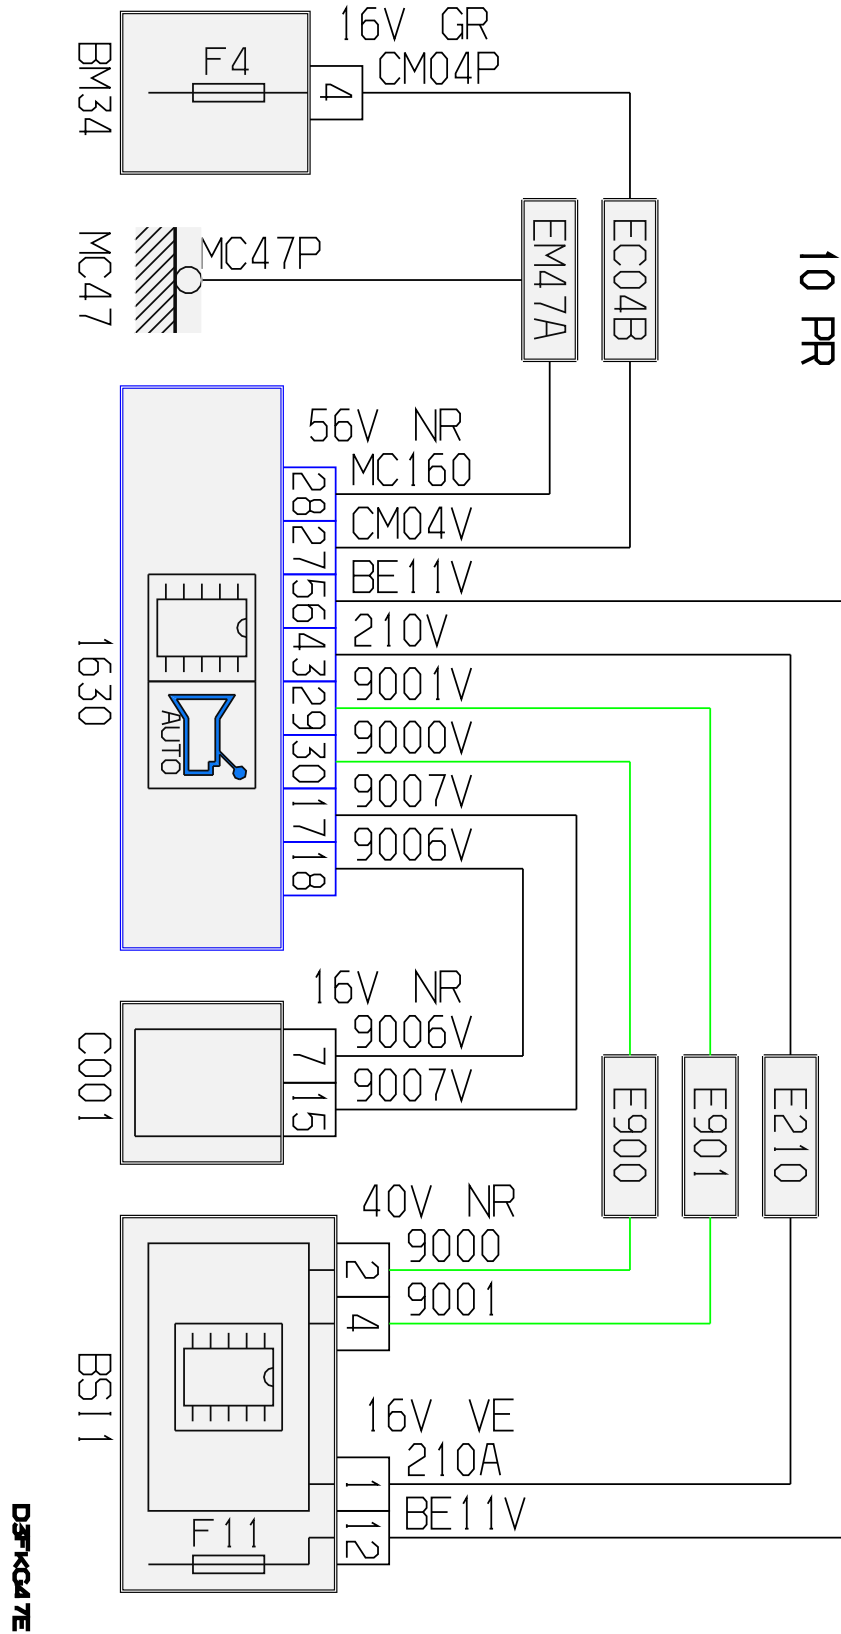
BM34
F4
16V GR
CM04P
4
MC47
MC47P
EM47A
EC04B
10 PR
1630
56V NR
MC160
28
CM04V
27
BE11V
56
210V
43
9001V
29
9000V
30
9007V
17
9006V
18
AUTO
C001
16V NR
9006V
7
9007V
15
E900
E901
E210
BSI1
40V NR
9000
2
9001
4
16V VE
210A
1
BE11V
12
F11
D3FKC47E